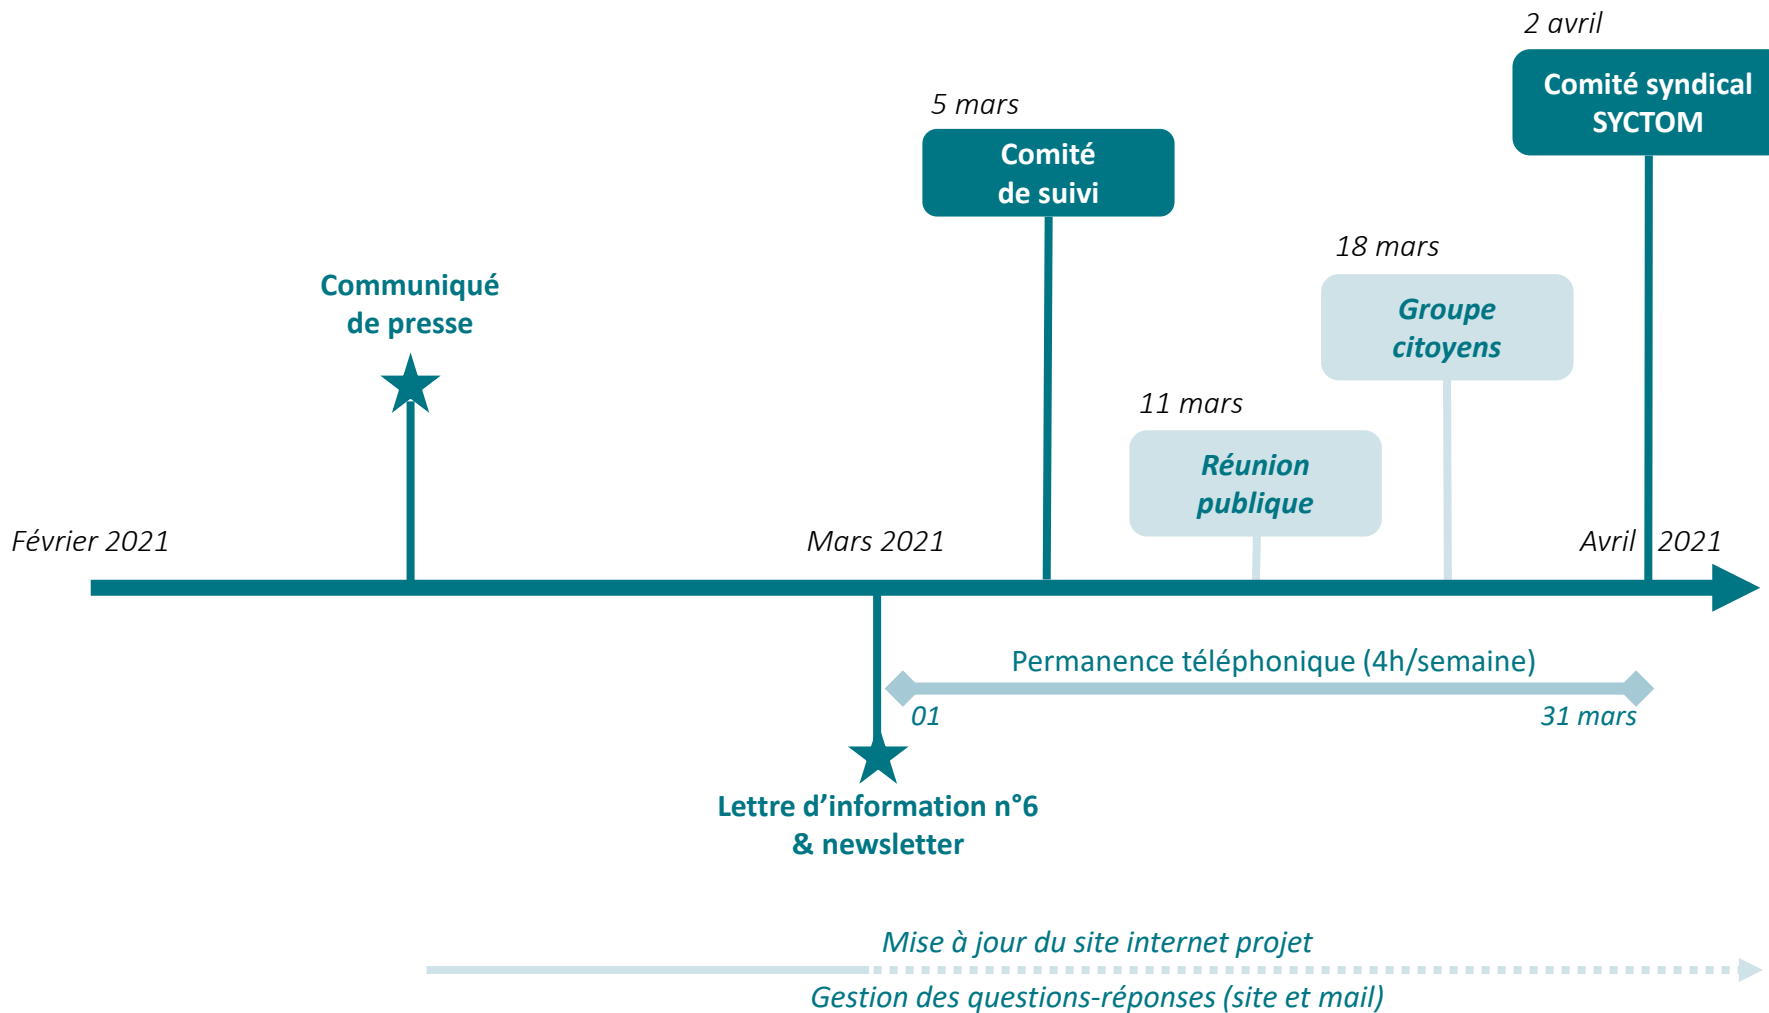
2 avril

Comité syndical SYCTOM

5 mars

Comité de suivi

18 mars

Groupe citoyens

Communiqué de presse

11 mars

Réunion publique

Février 2021

Mars 2021

Avril 2021

Permanence téléphonique (4h/semaine)

01

31 mars

Lettre d'information n°6 & newsletter

Mise à jour du site internet projet

Gestion des questions-réponses (site et mail)